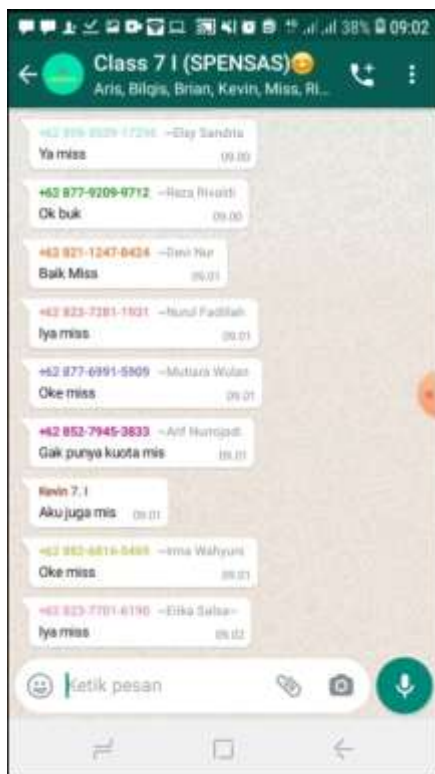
38% 09:02

Class 7 I (SPENSAS)😊
Aris, Bilqis, Brian, Kevin, Miss, Ri...

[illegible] ~Elsy Sandria
Ya miss
09.00

+62 877-9209-9712 ~Reza Rivaldi
Ok buk
09.00

+62 821-1247-8424 ~Devi Nur
Baik Miss
09.01

+62 823-7281-1931 ~Nurul Fadillah
Iya miss
09.01

+62 877-6991-5909 ~Mutiara Wulan
Oke miss
09.01

+62 852-7945-3833 ~Arif Nurrojadi
Gak punya kuota mis
09.01

Kevin 7. I
Aku juga mis
09.01

+62 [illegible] ~Irma Wahyuni
Oke miss
09.01

+62 823-7701-6190 ~Erika Salsa~
Iya miss
09.02

Ketik pesan